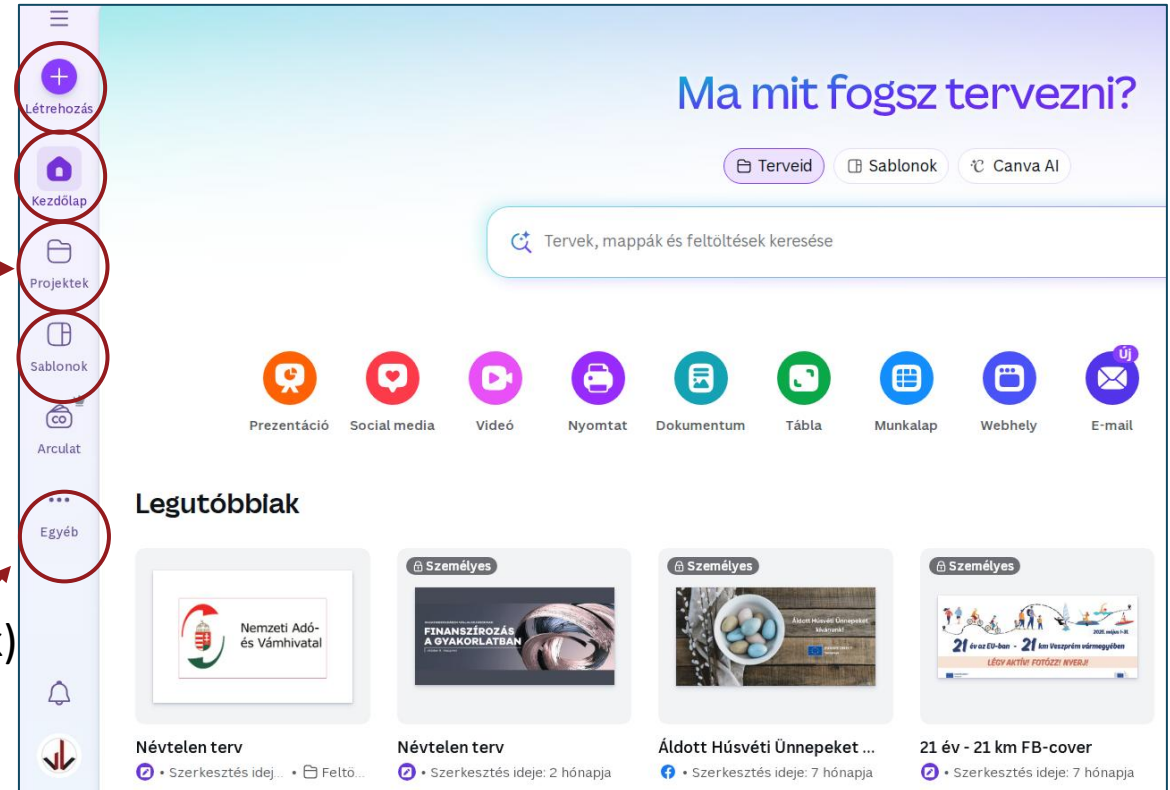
Létrehozás
Kezdőlap
Projektek
Sablonok
Arculat
Egyéb

Ma mit fogsz tervezni?

Terveid | Sablonok | Canva AI

Tervek, mappák és feltöltések keresése

Prezentáció
Social media
Videó
Nyomtat
Dokumentum
Tábla
Munkalap
Webhely
Új
E-mail

Legutóbbiak

Nemzeti Adó- és Vámhivatal
Névtelen terv
• Szerkesztés idej... • Feltö...

Személyes
FINANSZÍROZÁS A GYAKORLATBAN
Névtelen terv
• Szerkesztés ideje: 2 hónapja

Személyes
Áldott Húsvéti Ünnepeket kívánunk!
Áldott Húsvéti Ünnepeket ...
• Szerkesztés ideje: 7 hónapja

Személyes
21 év az EU-ban - 21 km Veszprém vármegyében
LÉGY AKTÍV! FOTÓZZ! NYERJ!
21 év - 21 km FB-cover
• Szerkesztés ideje: 7 hónapja